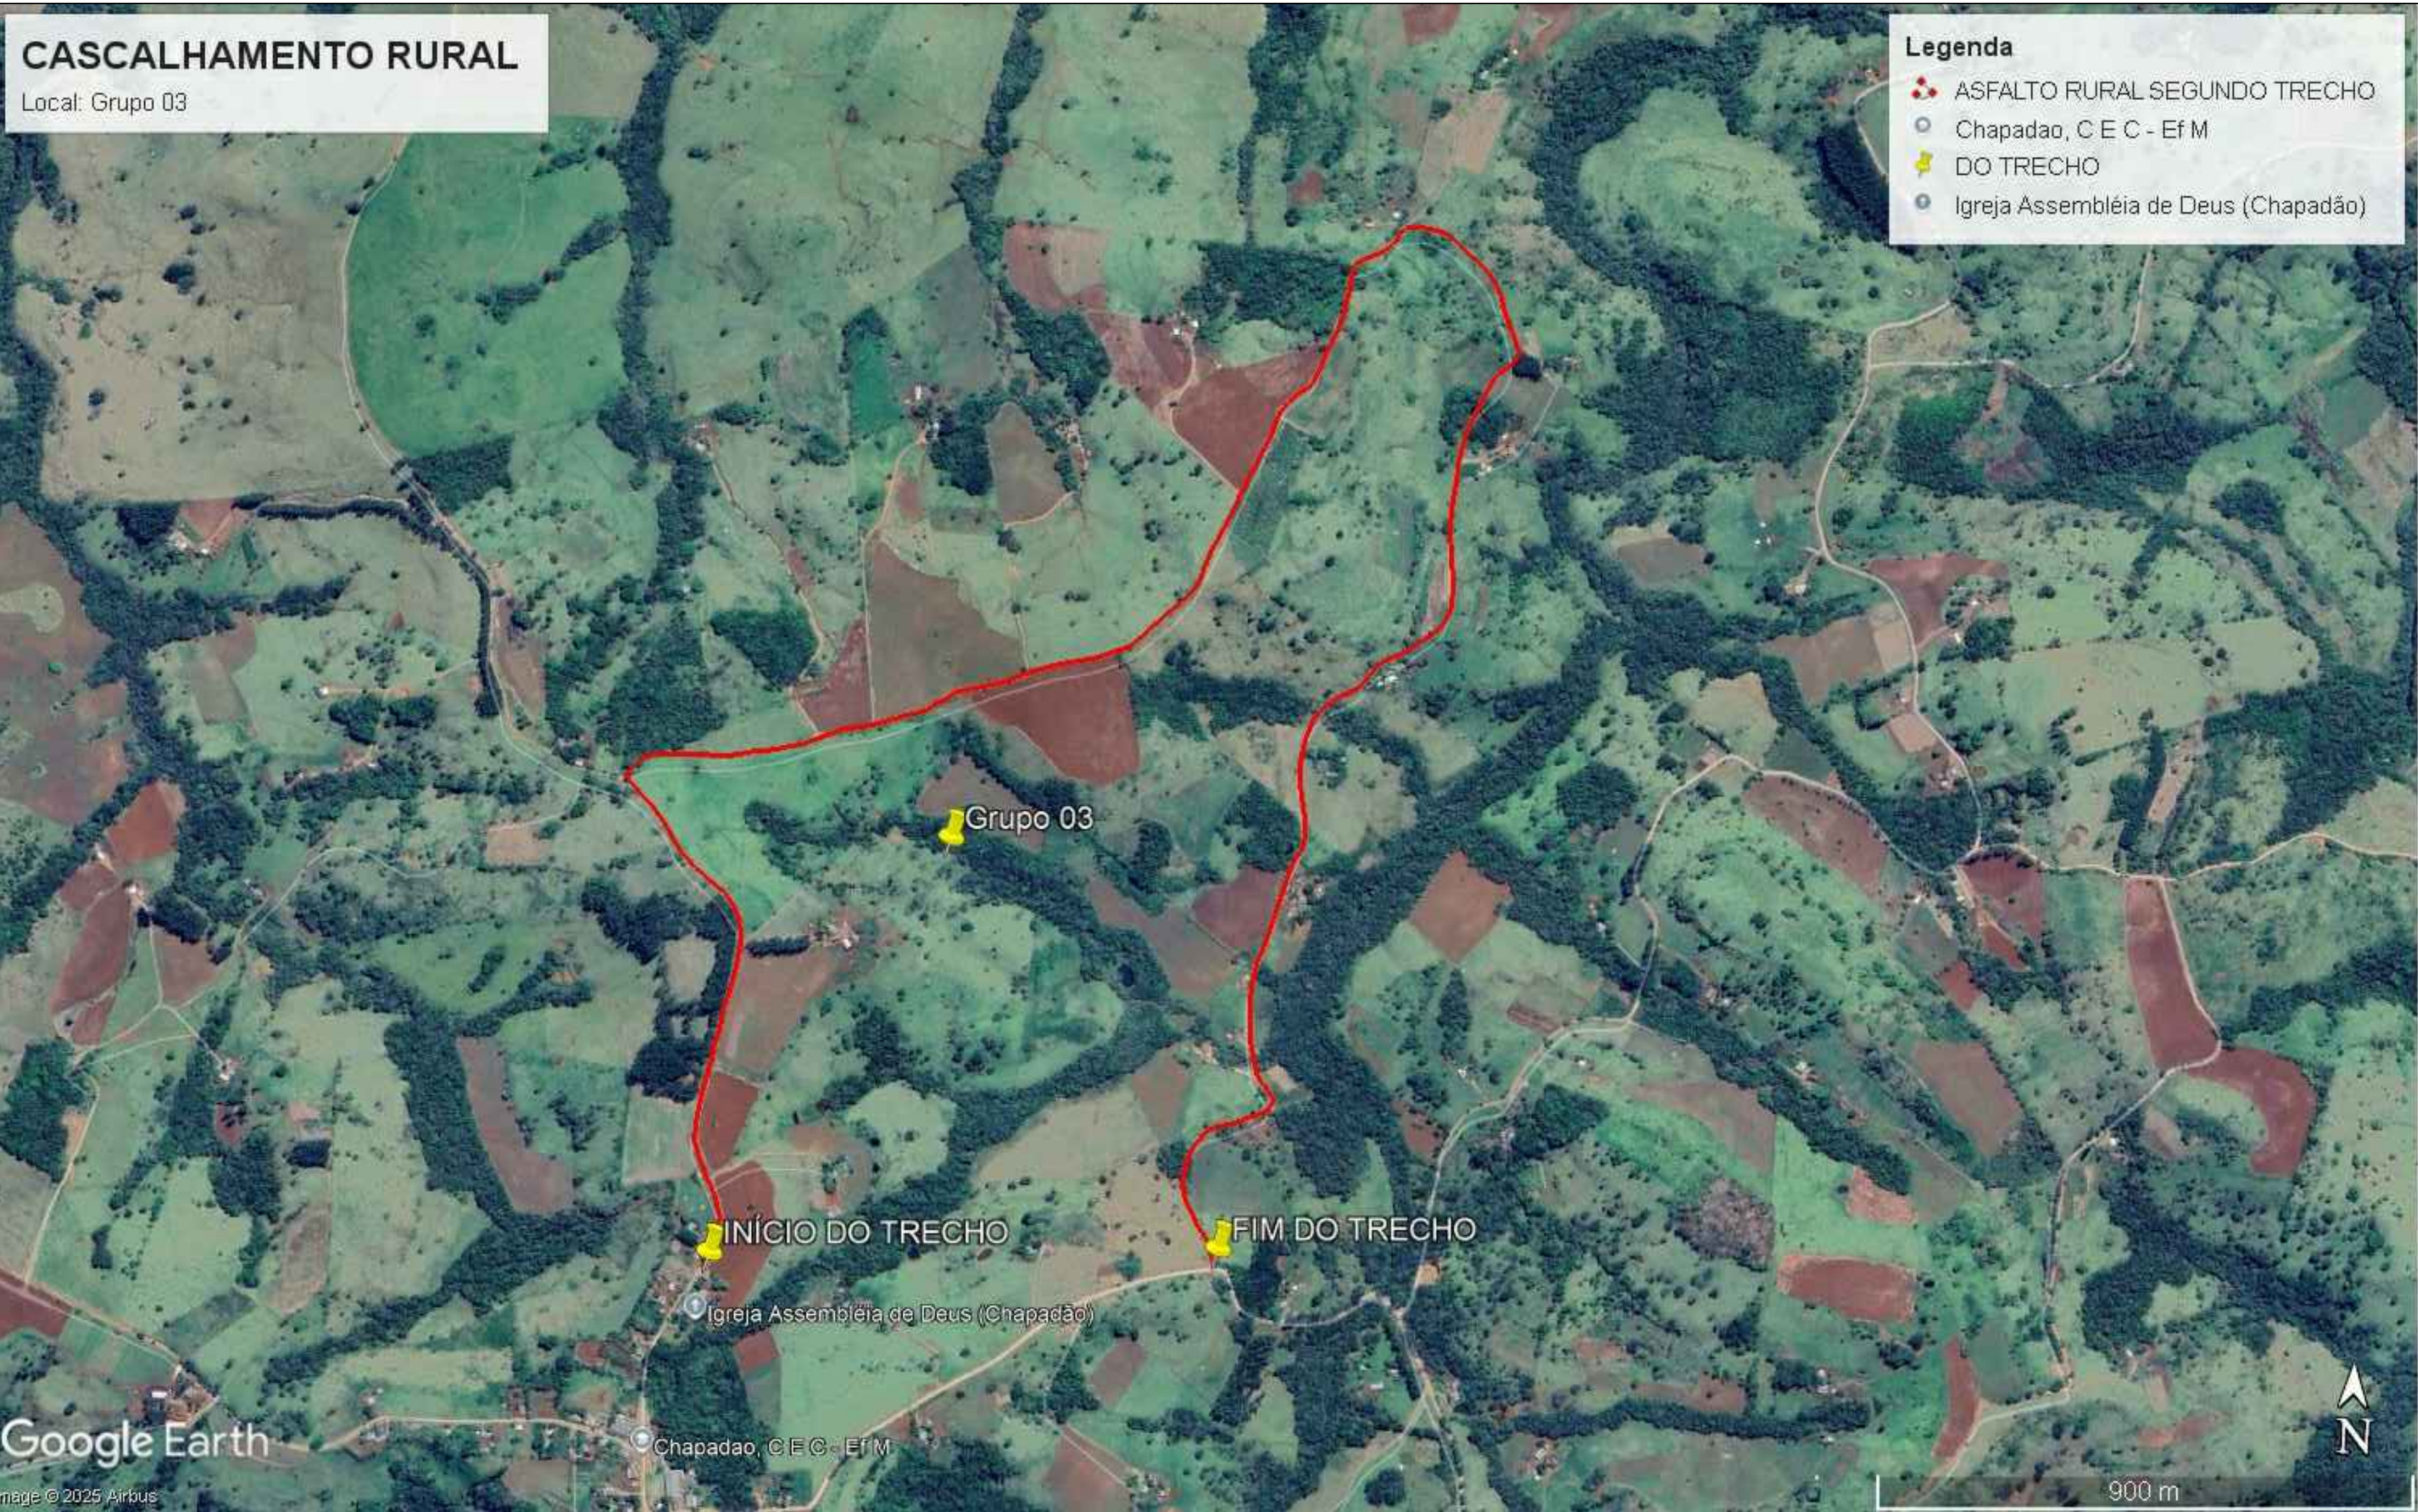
CASCALHAMENTO RURAL
Local: Grupo 03

Legenda
ASFALTO RURAL SEGUNDO TRECHO
Chapadao, C E C - Ef M
DO TRECHO
Igreja Assembléia de Deus (Chapadão)

Grupo 03

INÍCIO DO TRECHO

FIM DO TRECHO

Igreja Assembléia de Deus (Chapadão)

Chapadao, C E C - Ef M

Google Earth

mage © 2025 Airbus

N

900 m